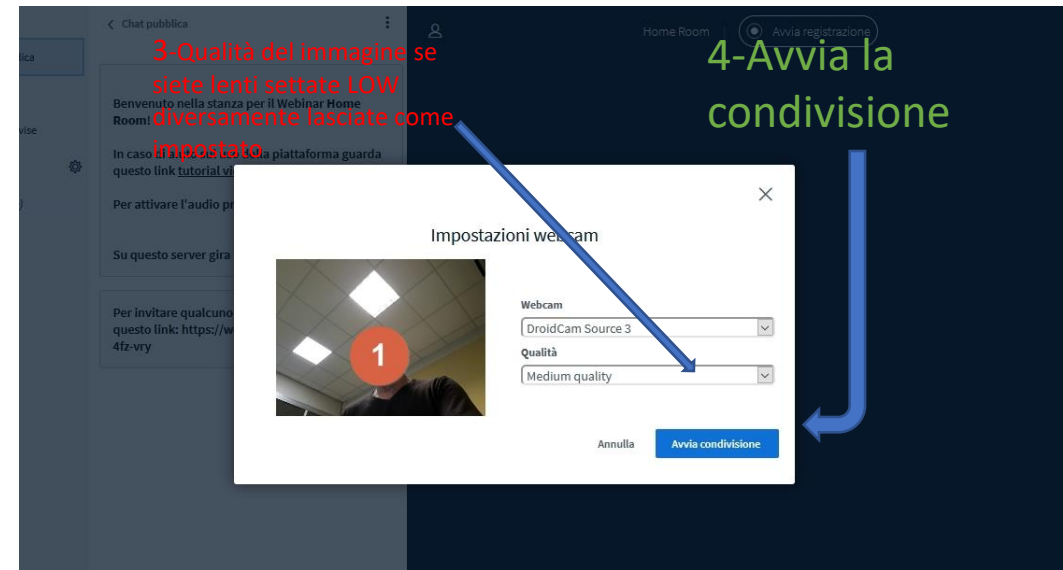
blica

vise

Chat pubblica

Benvenuto nella stanza per il Webinar Home Room!

In caso di aiuto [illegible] della piattaforma guarda questo link tutorial vi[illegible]

Per attivare l'audio pr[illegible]

Su questo server gira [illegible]

Per invitare qualcuno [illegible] questo link: https://w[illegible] 4fz-vry

3-Qualità del immagine se siete lenti settate LOW diversamente lasciate come impostato

Home Room

Avvia registrazione

4-Avvia la condivisione

Impostazioni webcam

1

Webcam

DroidCam Source 3

Qualità

Medium quality

Annulla

Avvia condivisione